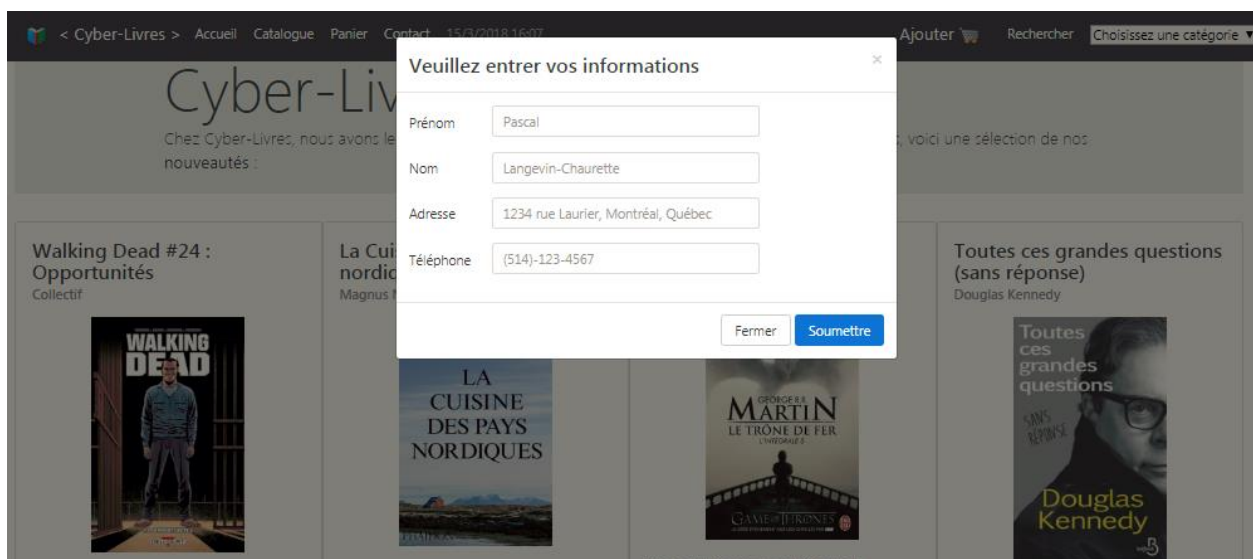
< Cyber-Livres > Accueil Catalogue Panier Contact 15/3/2018 16:07 Ajouter Rechercher Choisissez une catégorie

Cyber-Liv

Chez Cyber-Livres, nous avons le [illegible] voici une sélection de nos nouveautés :

Veuillez entrer vos informations ×

Prénom Pascal

Nom Langevin-Chaurette

Adresse 1234 rue Laurier, Montréal, Québec

Téléphone (514)-123-4567

Fermer Soumettre

Walking Dead #24 : Opportunités
Collectif

WALKING DEAD

La Cui nordic
Magnus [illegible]

LA CUISINE DES PAYS NORDIQUES

GEORGE R.R. MARTIN
LE TRÔNE DE FER
L'INTÉGRALE 5
GAME OF THRONES

Toutes ces grandes questions (sans réponse)
Douglas Kennedy

Toutes ces grandes questions
SANS RÉPONSE
Douglas Kennedy